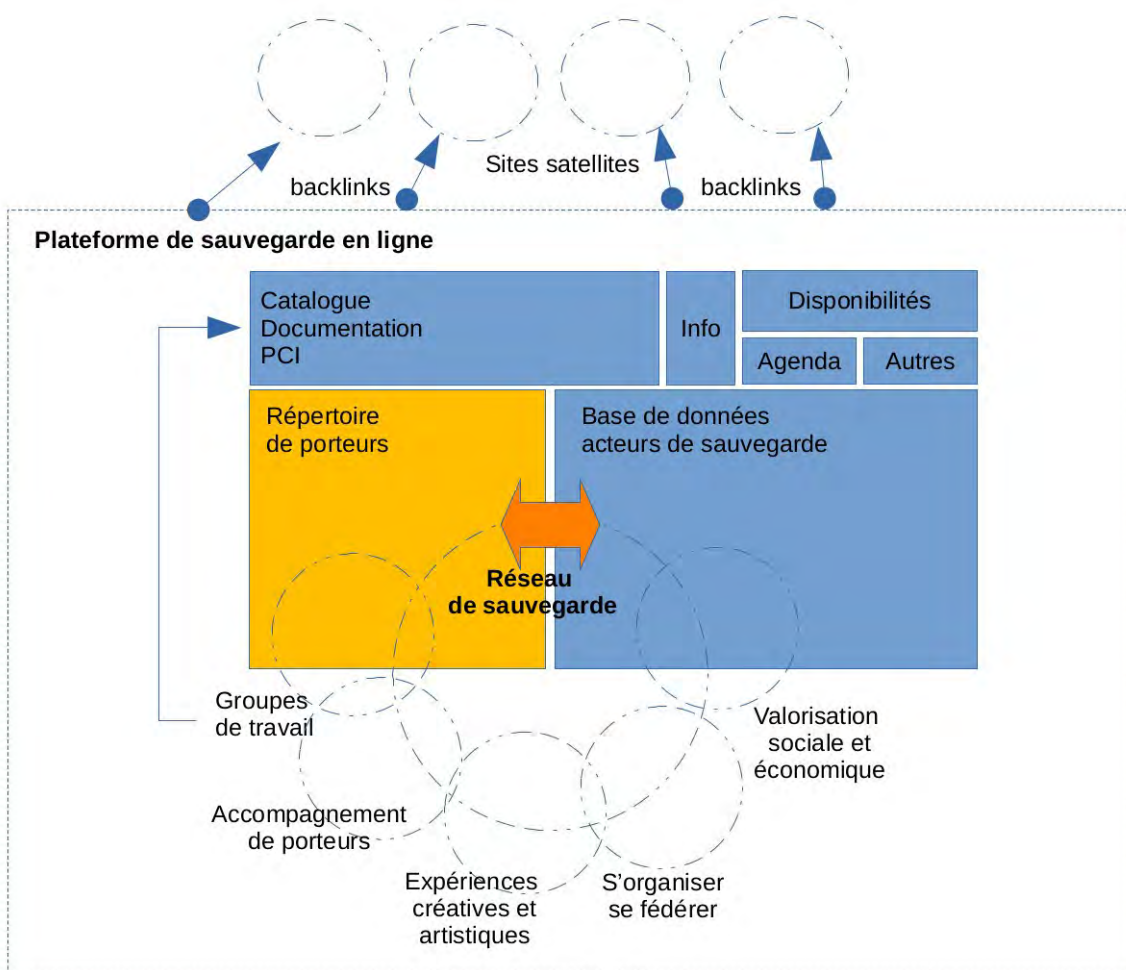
backlinks

Sites satellites

backlinks

Plateforme de sauvegarde en ligne

Catalogue
Documentation
PCI

Info

Disponibilités

Agenda

Autres

Répertoire
de porteurs

Base de données
acteurs de sauvegarde

Réseau
de sauvegarde

Groupes
de travail

Valorisation
sociale et
économique

Accompagnement
de porteurs

Expériences
créatives et
artistiques

S'organiser
se fédérer